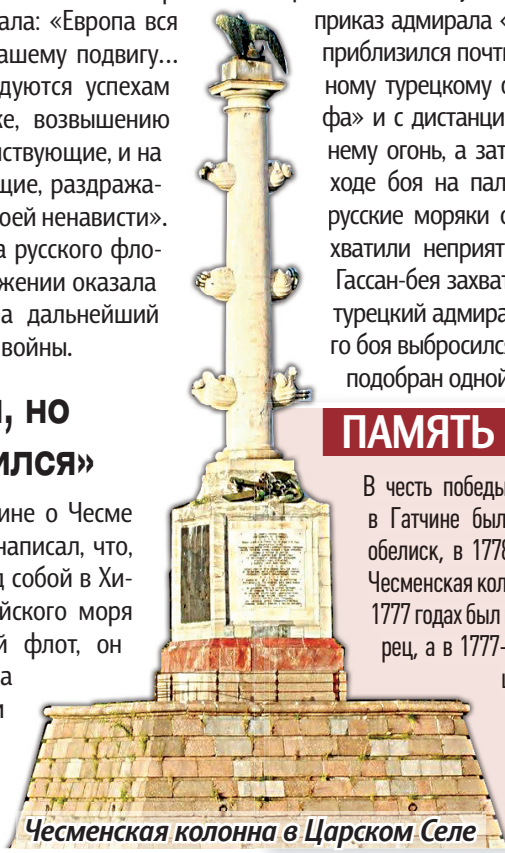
ала: «Европа вся
ашему подвигу…
дуются успехам
ке, возвышению
ствующие, и на
щие, раздража-
оей ненависти».
а русского фло-
жении оказала
а дальнейший
войны.

, но
ился»

ине о Чесме
написал, что,
д собой в Хи-
йского моря
й флот, он
а
и

приказ адмирала «
приблизился почти
ному турецкому
фа» и с дистанци
нему огонь, а зат
ходе боя на пал
русские моряки
хватили неприят
Гассан-бея захват
турецкий адмира
го боя выбросилс
подобран одной

ПАМЯТЬ

В честь победы
в Гатчине был
обелиск, в 1778
Чесменская кол
1777 годах был
рец, а в 1777-
и

Чесменская колонна в Царском Селе